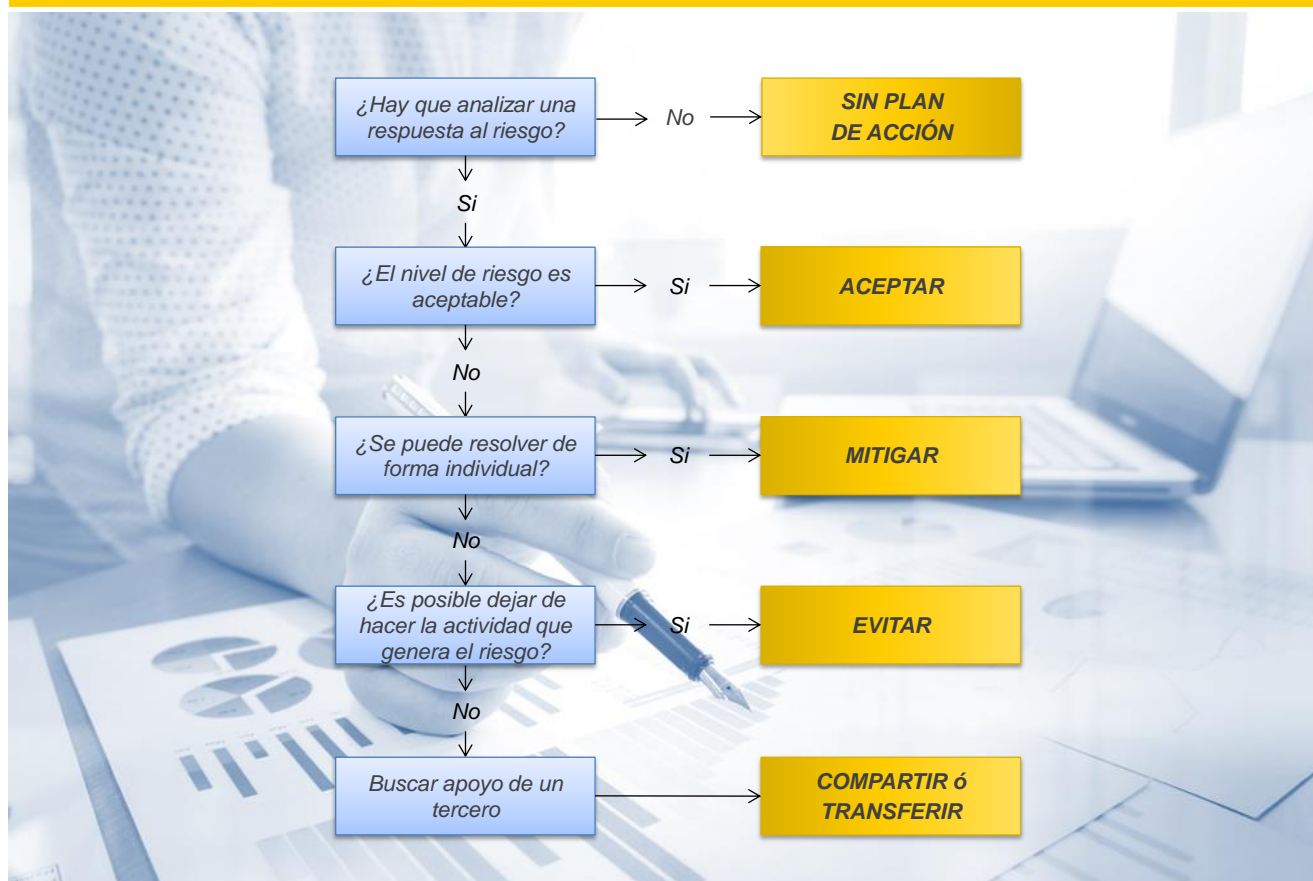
¿Hay que analizar una respuesta al riesgo?

No

SIN PLAN DE ACCIÓN

Si

¿El nivel de riesgo es aceptable?

Si

ACEPTAR

No

¿Se puede resolver de forma individual?

Si

MITIGAR

No

¿Es posible dejar de hacer la actividad que genera el riesgo?

Si

EVITAR

No

Buscar apoyo de un tercero

COMPARTIR ó TRANSFERIR